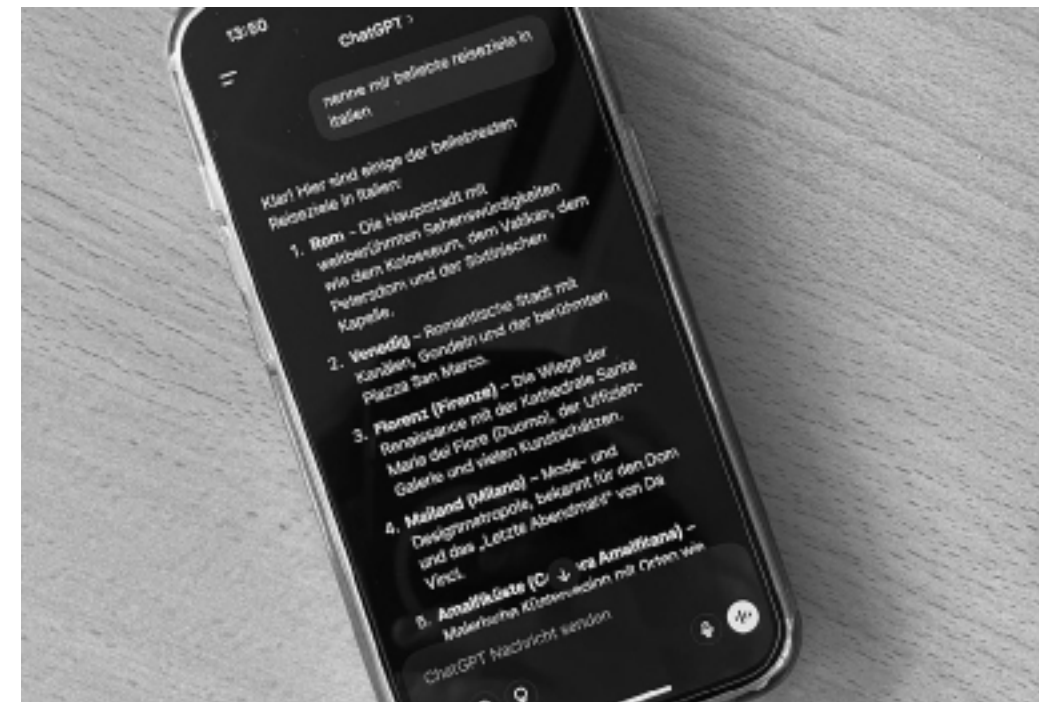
13:50

ChatGPT >

nenne mir beliebte reiseziele in italien

Klar! Hier sind einige der beliebtesten Reiseziele in Italien:

1. **Rom** – Die Hauptstadt mit weltberühmten Sehenswürdigkeiten wie dem Kolosseum, dem Vatikan, dem Petersdom und der Sixtinischen Kapelle.

2. **Venedig** – Romantische Stadt mit Kanälen, Gondeln und dem berühmten Piazza San Marco.

3. **Florenz (Firenze)** – Die Wiege der Renaissance mit der Kathedrale Santa Maria del Fiore (Duomo), der Uffizien-Galerie und vielen Kunstschätzen.

4. **Mailand (Milano)** – Mode- und Designmetropole, bekannt für den Dom und das „Letzte Abendmahl" von Da Vinci.

5. **Amalfiküste (C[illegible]ra Amalfitana)** – Malerische Küstenregion mit Orten wie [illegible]

ChatGPT Nachricht senden